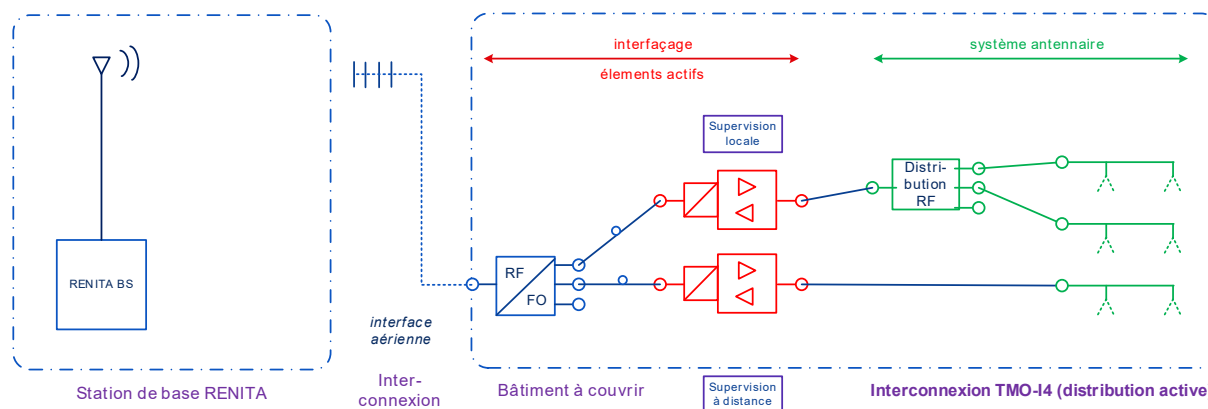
interfaçage

élements actifs

système antennaire

Supervision locale

Distribution RF

RENITA BS

interface aérienne

RF

FO

Station de base RENITA

Interconnexion

Bâtiment à couvrir

Supervision à distance

Interconnexion TMO-I4 (distribution active